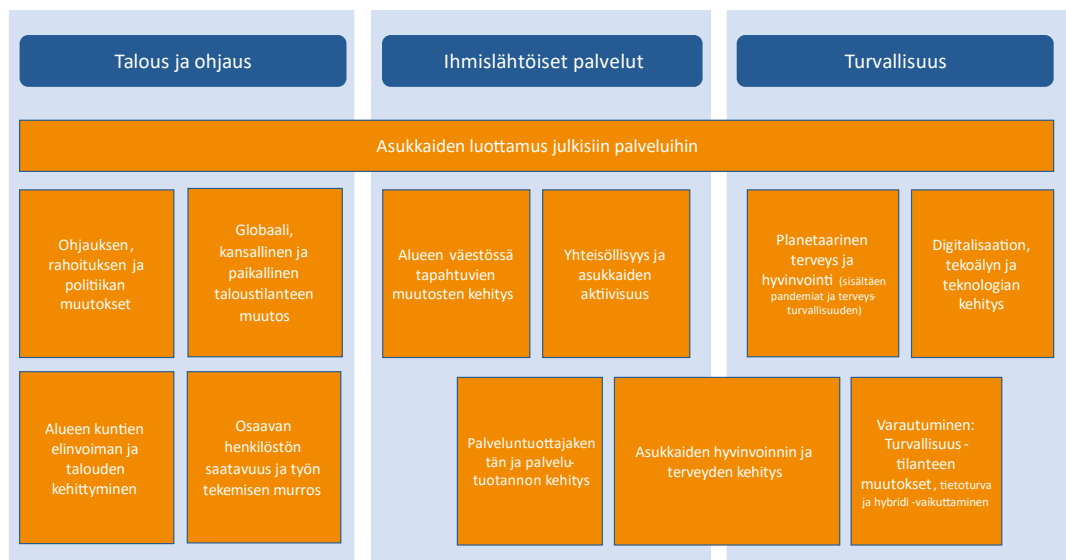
Talous ja ohjaus

Ihmislähtöiset palvelut

Turvallisuus

Asukkaiden luottamus julkisiin palveluihin

Ohjauksen, rahoituksen ja politiikan muutokset

Globaali, kansallinen ja paikallinen taloustilanteen muutos

Alueen kuntien elinvoiman ja talouden kehittyminen

Osaavan henkilöstön saatavuus ja työn tekemisen murros

Alueen väestössä tapahtuvien muutosten kehitys

Yhteisöllisyys ja asukkaiden aktiivisuus

Planetaarinen terveys ja hyvinvointi (sisältäen pandemiat ja terveysturvallisuuden)

Digitalisaation, tekoälyn ja teknologian kehitys

Palveluntuottajakentän ja palvelutuotannon kehitys

Asukkaiden hyvinvoinnin ja terveyden kehitys

Varautuminen: Turvallisuustilanteen muutokset, tietoturva ja hybridi -vaikuttaminen